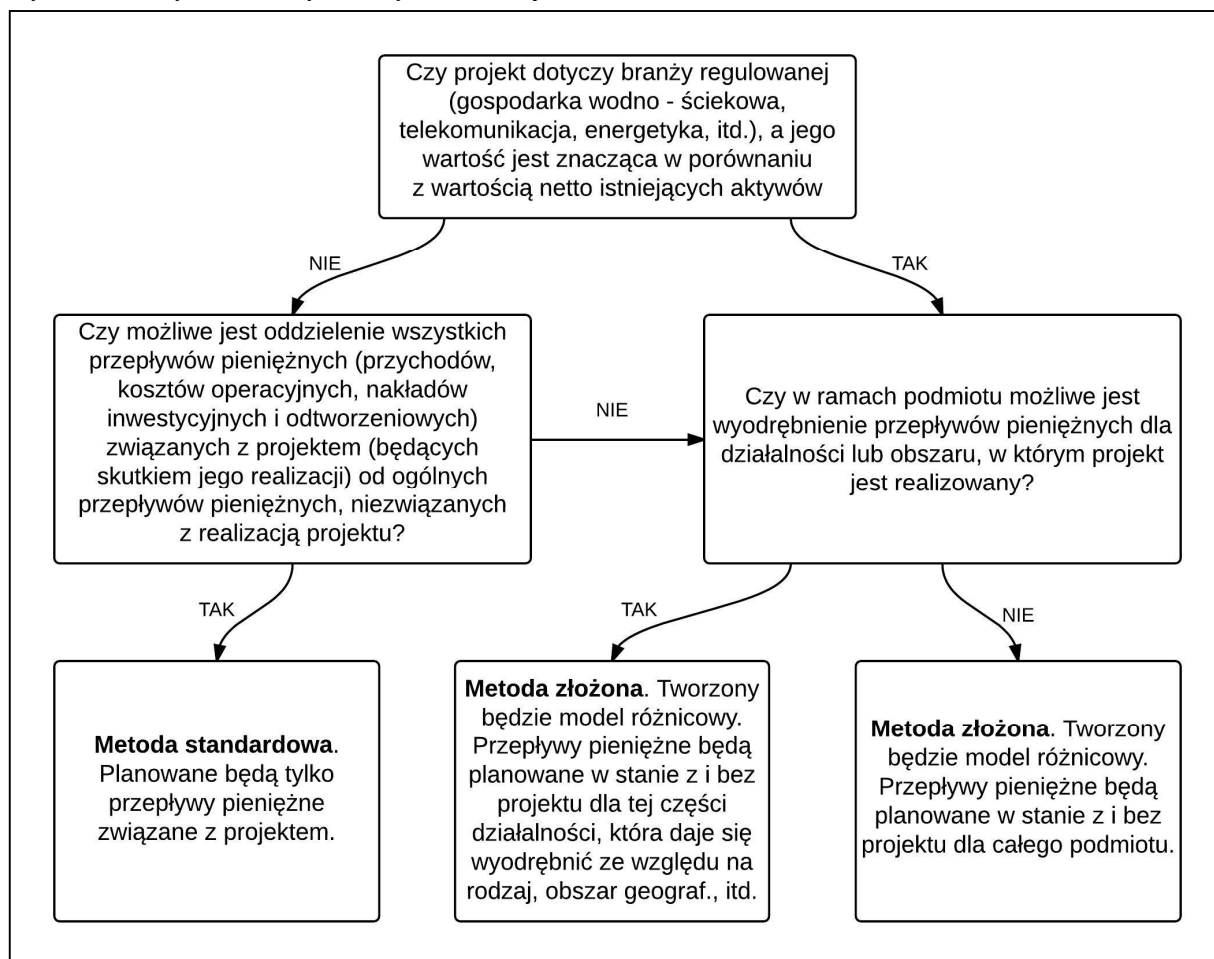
Czy projekt dotyczy branży regulowanej (gospodarka wodno - ściekowa, telekomunikacja, energetyka, itd.), a jego wartość jest znacząca w porównaniu z wartością netto istniejących aktywów

NIE

TAK

Czy możliwe jest oddzielenie wszystkich przepływów pieniężnych (przychodów, kosztów operacyjnych, nakładów inwestycyjnych i odtworzeniowych) związanych z projektem (będących skutkiem jego realizacji) od ogólnych przepływów pieniężnych, niezwiązanych z realizacją projektu?

NIE

Czy w ramach podmiotu możliwe jest wyodrębnienie przepływów pieniężnych dla działalności lub obszaru, w którym projekt jest realizowany?

TAK

TAK

NIE

**Metoda standardowa**. Planowane będą tylko przepływy pieniężne związane z projektem.

**Metoda złożona**. Tworzony będzie model różnicowy. Przepływy pieniężne będą planowane w stanie z i bez projektu dla tej części działalności, która daje się wyodrębnić ze względu na rodzaj, obszar geograf., itd.

**Metoda złożona**. Tworzony będzie model różnicowy. Przepływy pieniężne będą planowane w stanie z i bez projektu dla całego podmiotu.